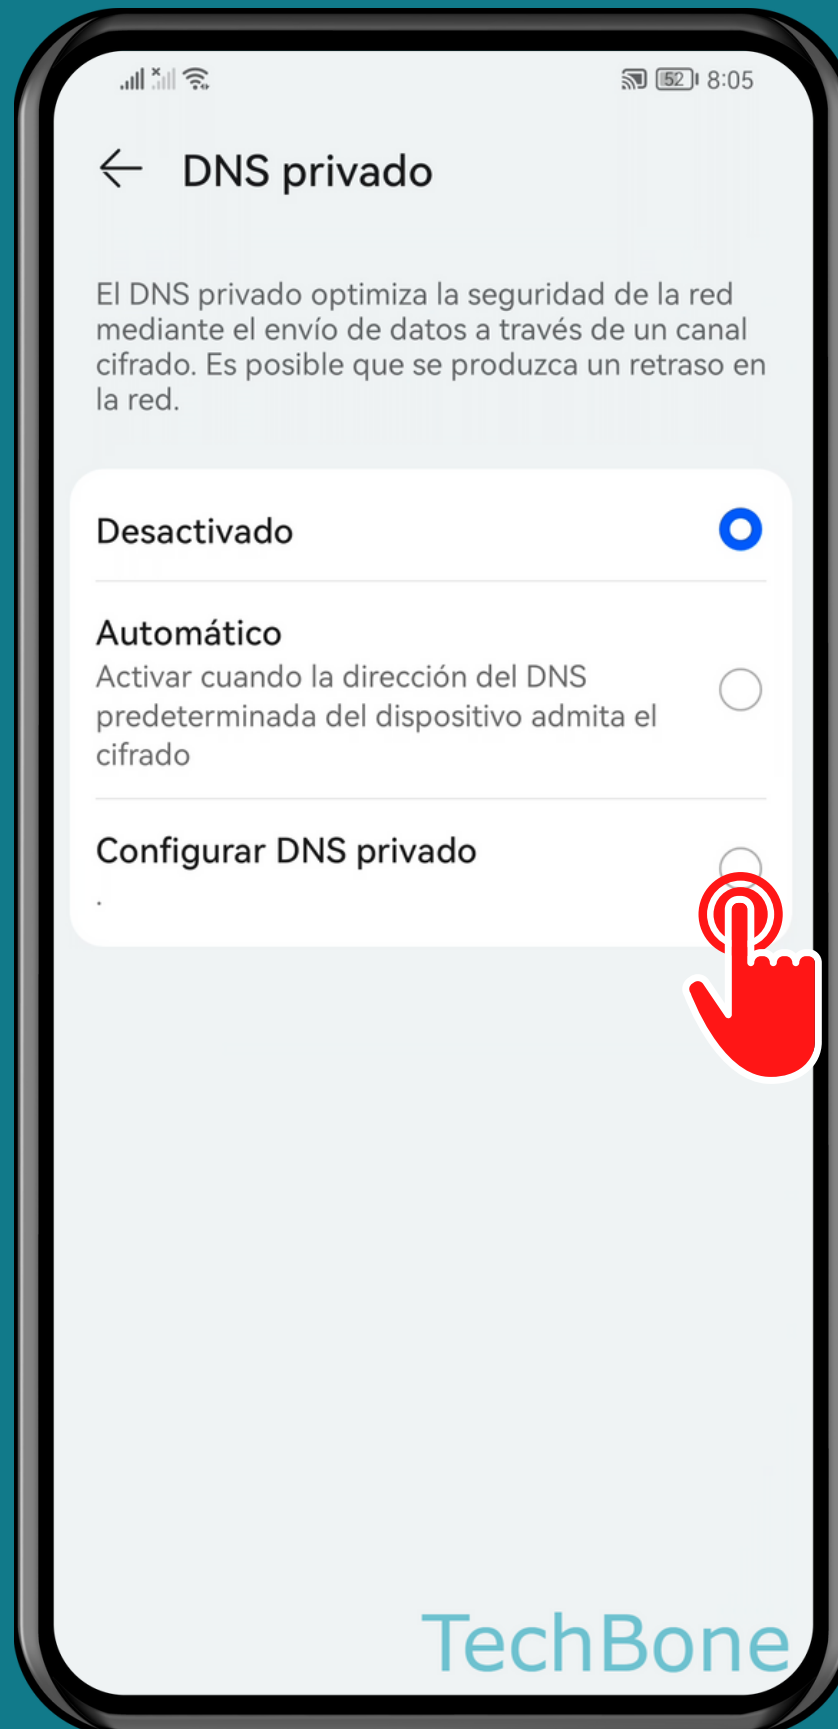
52 8:05

DNS privado

El DNS privado optimiza la seguridad de la red mediante el envío de datos a través de un canal cifrado. Es posible que se produzca un retraso en la red.

Desactivado

Automático
Activar cuando la dirección del DNS predeterminada del dispositivo admita el cifrado

Configurar DNS privado
.

TechBone